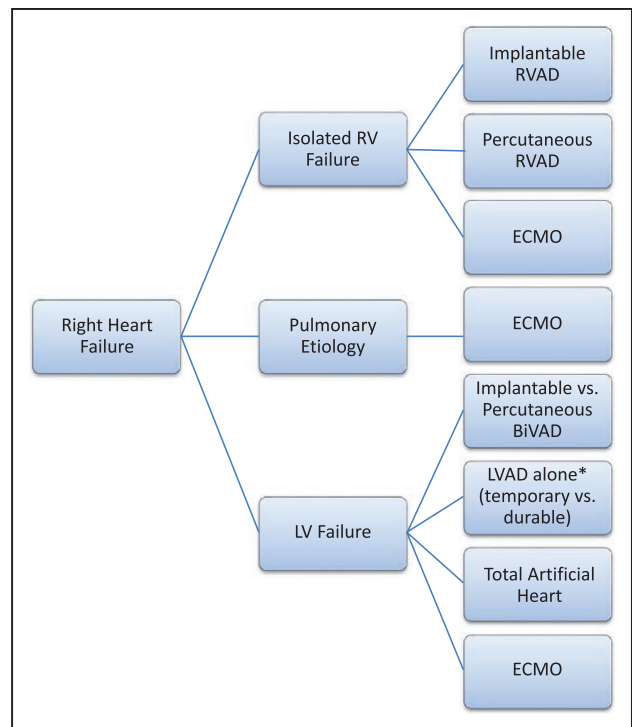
Right Heart Failure

Isolated RV Failure

Implantable RVAD

Percutaneous RVAD

ECMO

Pulmonary Etiology

ECMO

LV Failure

Implantable vs. Percutaneous BiVAD

LVAD alone* (temporary vs. durable)

Total Artificial Heart

ECMO